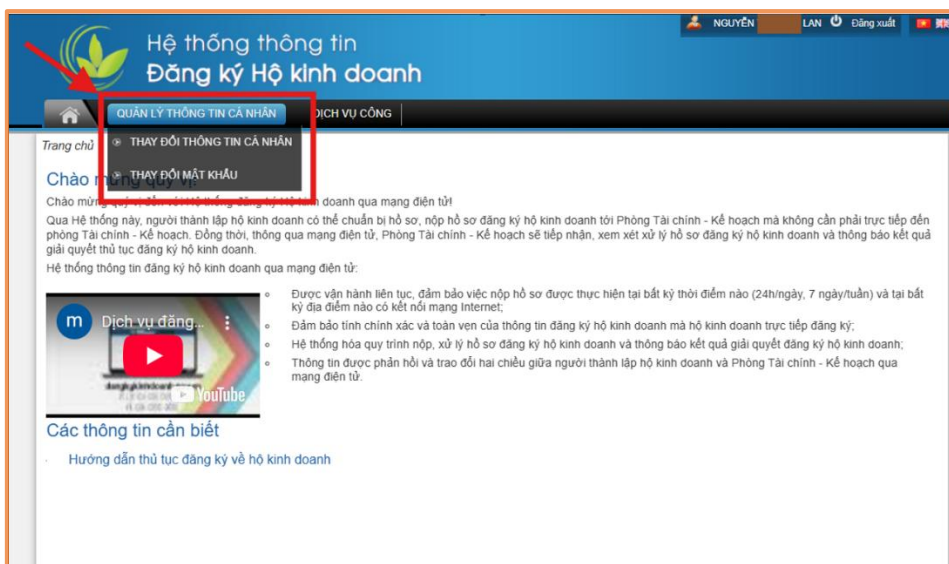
NGUYỄN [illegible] LAN Đăng xuất

Hệ thống thông tin
Đăng ký Hộ kinh doanh

QUẢN LÝ THÔNG TIN CÁ NHÂN
DỊCH VỤ CÔNG

THAY ĐỔI THÔNG TIN CÁ NHÂN
THAY ĐỔI MẬT KHẨU

Trang chủ

Chào mừng quý vị

Chào mừng quý vị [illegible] doanh qua mạng điện tử!

Qua Hệ thống này, người thành lập hộ kinh doanh có thể chuẩn bị hồ sơ, nộp hồ sơ đăng ký hộ kinh doanh tới Phòng Tài chính - Kế hoạch mà không cần phải trực tiếp đến phòng Tài chính - Kế hoạch. Đồng thời, thông qua mạng điện tử, Phòng Tài chính - Kế hoạch sẽ tiếp nhận, xem xét xử lý hồ sơ đăng ký hộ kinh doanh và thông báo kết quả giải quyết thủ tục đăng ký hộ kinh doanh.

Hệ thống thông tin đăng ký hộ kinh doanh qua mạng điện tử:

Dịch vụ đăng...

YouTube

- Được vận hành liên tục, đảm bảo việc nộp hồ sơ được thực hiện tại bất kỳ thời điểm nào (24h/ngày, 7 ngày/tuần) và tại bất kỳ địa điểm nào có kết nối mạng Internet;
- Đảm bảo tính chính xác và toàn vẹn của thông tin đăng ký hộ kinh doanh mà hộ kinh doanh trực tiếp đăng ký;
- Hệ thống hóa quy trình nộp, xử lý hồ sơ đăng ký hộ kinh doanh và thông báo kết quả giải quyết đăng ký hộ kinh doanh;
- Thông tin được phản hồi và trao đổi hai chiều giữa người thành lập hộ kinh doanh và Phòng Tài chính - Kế hoạch qua mạng điện tử.

Các thông tin cần biết

Hướng dẫn thủ tục đăng ký về hộ kinh doanh